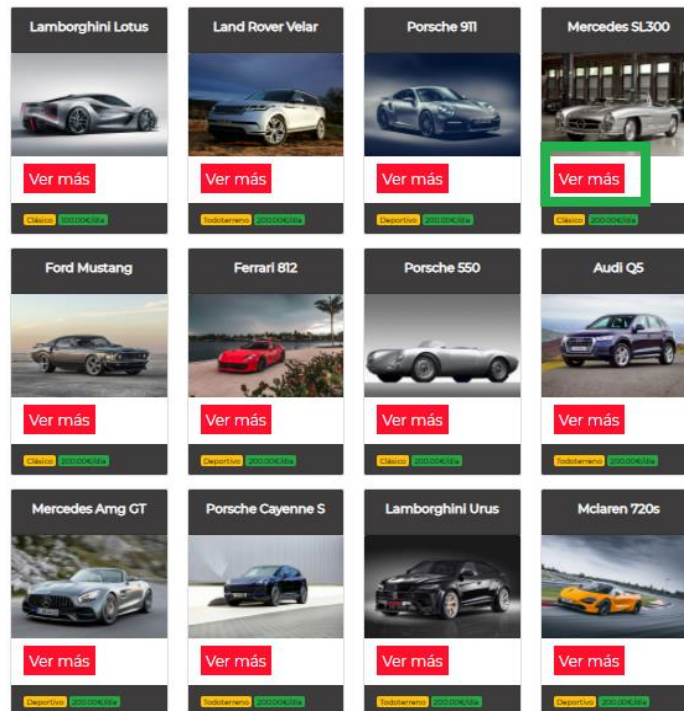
Lamborghini Lotus

Ver más

Clásico 100.00€/día

Land Rover Velar

Ver más

Todoterreno 200.00€/día

Porsche 911

Ver más

Deportivo 200.00€/día

Mercedes SL300

Ver más

Clásico 200.00€/día

Ford Mustang

Ver más

Clásico 200.00€/día

Ferrari 812

Ver más

Deportivo 200.00€/día

Porsche 550

Ver más

Clásico 200.00€/día

Audi Q5

Ver más

Todoterreno 200.00€/día

Mercedes Amg GT

Ver más

Deportivo 200.00€/día

Porsche Cayenne S

Ver más

Todoterreno 200.00€/día

Lamborghini Urus

Ver más

Todoterreno 200.00€/día

Mclaren 720s

Ver más

Deportivo 200.00€/día